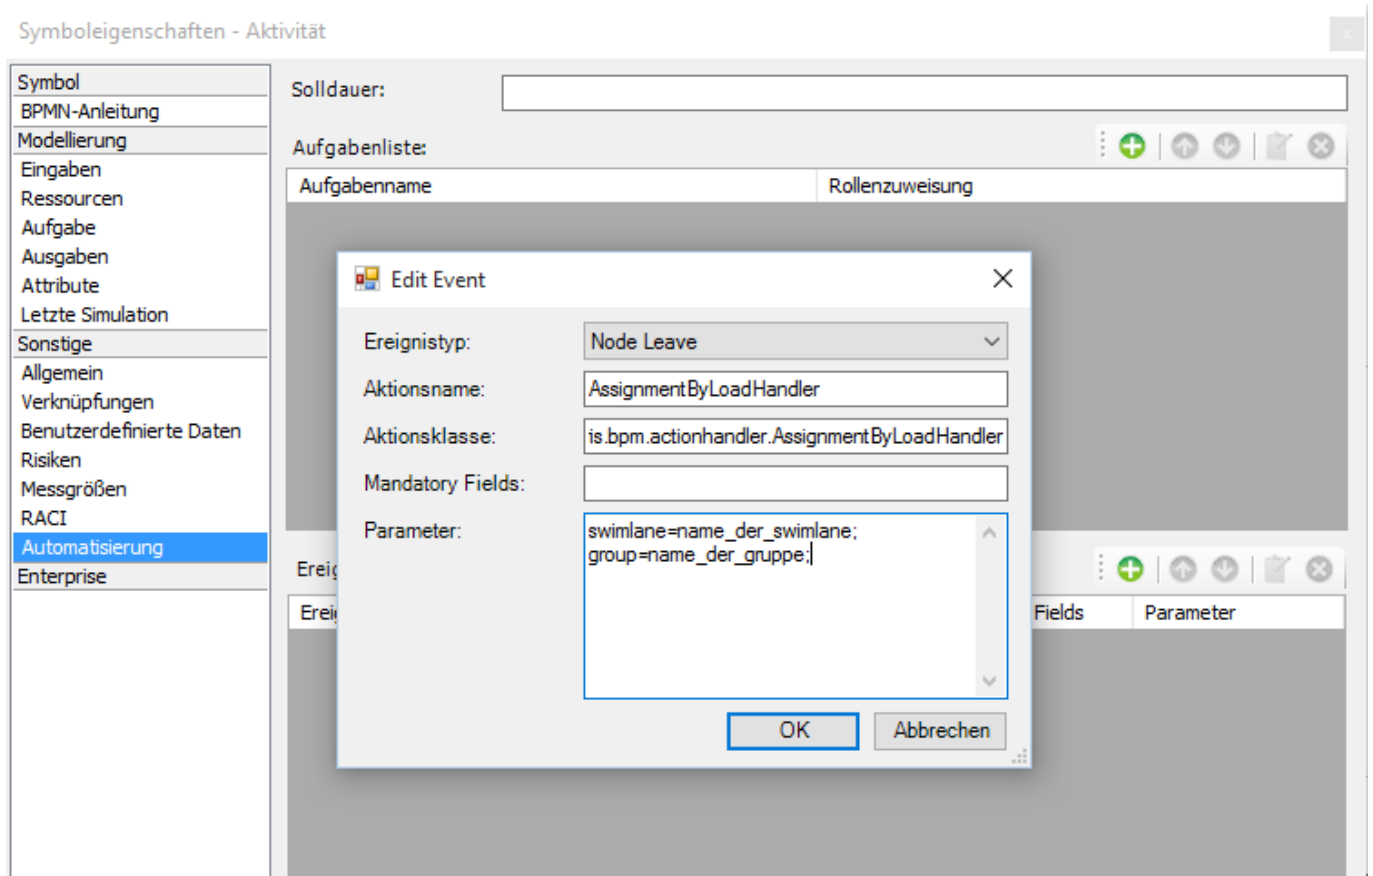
Symboleigenschaften - Aktivität

Symbol
BPMN-Anleitung
Modellierung
Eingaben
Ressourcen
Aufgabe
Ausgaben
Attribute
Letzte Simulation
Sonstige
Allgemein
Verknüpfungen
Benutzerdefinierte Daten
Risiken
Messgrößen
RACI
Automatisierung
Enterprise

Solldauer:

Aufgabenliste:

| Aufgabenname | Rollenzuweisung |
|---|---|

Ereig

| Erei | Fields | Parameter |
|---|---|---|

Edit Event

Ereignistyp: Node Leave
Aktionsname: AssignmentByLoadHandler
Aktionsklasse: is.bpm.actionhandler.AssignmentByLoadHandler
Mandatory Fields:
Parameter: swimlane=name_der_swimlane;
group=name_der_gruppe;

OK
Abbrechen